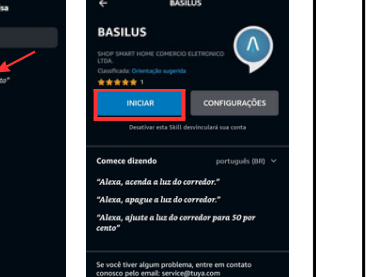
sa

to"

BASILUS

BASILUS

SHOP SMART HOME COMERCIO ELETRONICO LTDA.

Classificado: Orientação sugerida

★★★★★ 1

INICIAR

CONFIGURAÇÕES

Desativar esta Skill desvinculará sua conta

Comece dizendo

português (BR)

"Alexa, acenda a luz do corredor."

"Alexa, apague a luz do corredor."

"Alexa, ajuste a luz do corredor para 50 por cento"

Se você tiver algum problema, entre em contato conosco pelo email: service@tuya.com